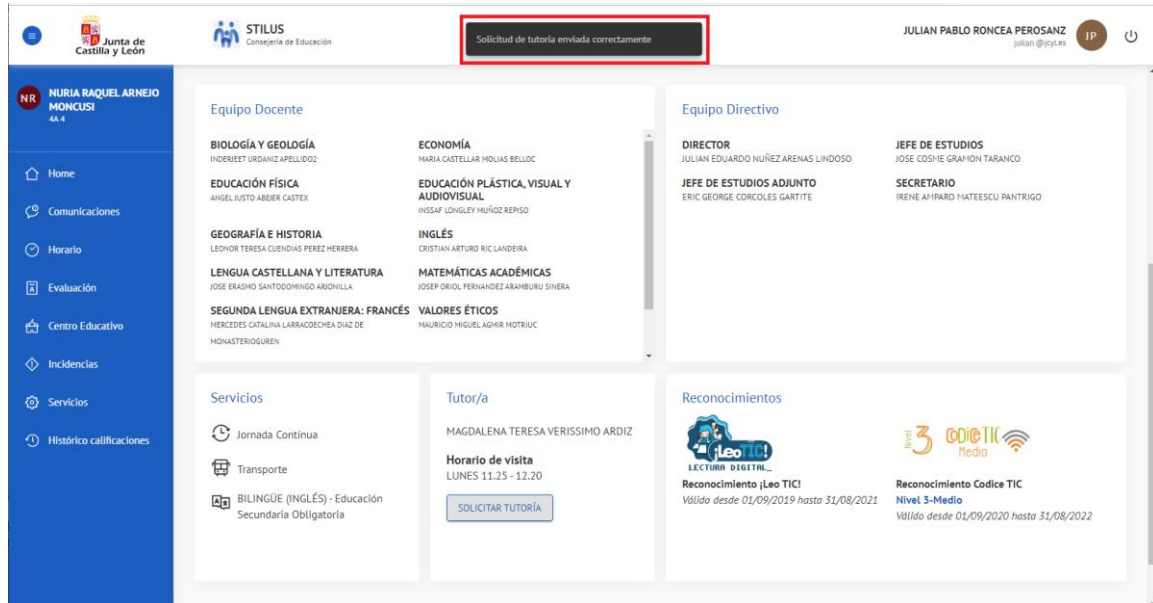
Junta de Castilla y León

STILUS
Consejería de Educación

Solicitud de tutoría enviada correctamente

JULIAN PABLO RONCEA PEROSANZ
julian @jcyl.es
JP

NR
NURIA RAQUEL ARNEJO MONCUSI
4A 4

Home
Comunicaciones
Horario
Evaluación
Centro Educativo
Incidencias
Servicios
Histórico calificaciones

Equipo Docente

BIOLOGÍA Y GEOLOGÍA
INDERJEET URDANIZ APELLIDO2

ECONOMÍA
MARIA CASTELLAR MOLIAS BELLOC

EDUCACIÓN FÍSICA
ANGEL JUSTO ABEJER CASTEX

EDUCACIÓN PLÁSTICA, VISUAL Y AUDIOVISUAL
INSSAF LONGLEY MUÑOZ REPISO

GEOGRAFÍA E HISTORIA
LEONOR TERESA CUENDIAS PEREZ HERRERA

INGLÉS
CRISTIAN ARTURO RIC LANDEIRA

LENGUA CASTELLANA Y LITERATURA
JOSE ERASMO SANTODOMINGO ARJONILLA

MATEMÁTICAS ACADÉMICAS
JOSEP ORIOL FERNANDEZ ARAMBURU SINERA

SEGUNDA LENGUA EXTRANJERA: FRANCÉS
MERCEDES CATALINA LARRACOECHEA DIAZ DE MONASTERIOGUREN

VALORES ÉTICOS
MAURICIO MIGUEL AGMIR MOTRIUC

Equipo Directivo

DIRECTOR
JULIAN EDUARDO NUÑEZ ARENAS LINDOSO

JEFE DE ESTUDIOS
JOSE COSME GRAMON TARANCO

JEFE DE ESTUDIOS ADJUNTO
ERIC GEORGE CORCOLES GARTITE

SECRETARIO
IRENE AMPARO MATEESCU PANTRIGO

Servicios

Jornada Continua
Transporte
BILINGÜE (INGLÉS) - Educación Secundaria Obligatoria

Tutor/a

MAGDALENA TERESA VERISSIMO ARDIZ

Horario de visita
LUNES 11.25 - 12.20

SOLICITAR TUTORÍA

Reconocimientos

¡LeoTIC!
LECTURA DIGITAL
Reconocimiento ¡Leo TIC!
Válido desde 01/09/2019 hasta 31/08/2021

Nivel 3 CODICE TIC Medio
Reconocimiento Codice TIC
Nivel 3-Medio
Válido desde 01/09/2020 hasta 31/08/2022